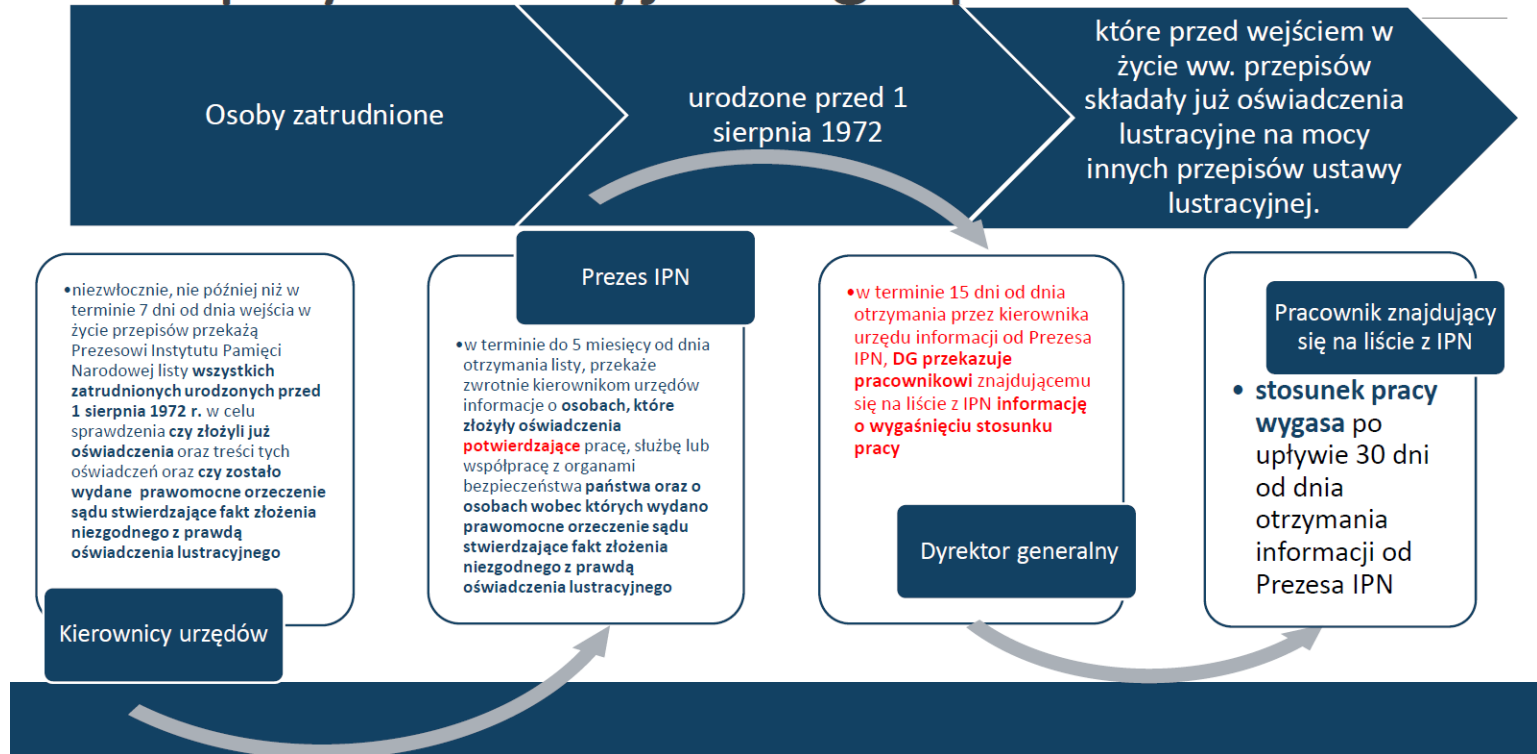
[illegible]

Osoby zatrudnione

urodzone przed 1 sierpnia 1972

które przed wejściem w życie ww. przepisów składały już oświadczenia lustracyjne na mocy innych przepisów ustawy lustracyjnej.

•niezwłocznie, nie później niż w terminie 7 dni od dnia wejścia w życie przepisów przekażą Prezesowi Instytutu Pamięci Narodowej listy **wszystkich zatrudnionych urodzonych przed 1 sierpnia 1972 r.** w celu sprawdzenia **czy złożyli już oświadczenia** oraz treści tych oświadczeń oraz **czy zostało wydane prawomocne orzeczenie sądu stwierdzające fakt złożenia niezgodnego z prawdą oświadczenia lustracyjnego**

Kierownicy urzędów

Prezes IPN

•w terminie do 5 miesięcy od dnia otrzymania listy, przekaże zwrotnie kierownikom urzędów informacje o **osobach, które złożyły oświadczenia potwierdzające** pracę, służbę lub współpracę z organami bezpieczeństwa **państwa oraz o osobach wobec których wydano prawomocne orzeczenie sądu stwierdzające fakt złożenia niezgodnego z prawdą oświadczenia lustracyjnego**

•w terminie 15 dni od dnia otrzymania przez kierownika urzędu informacji od Prezesa IPN, **DG przekazuje pracownikowi** znajdującemu się na liście z IPN **informację o wygaśnięciu stosunku pracy**

Dyrektor generalny

Pracownik znajdujący się na liście z IPN

• **stosunek pracy wygasa** po upływie 30 dni od dnia otrzymania informacji od Prezesa IPN